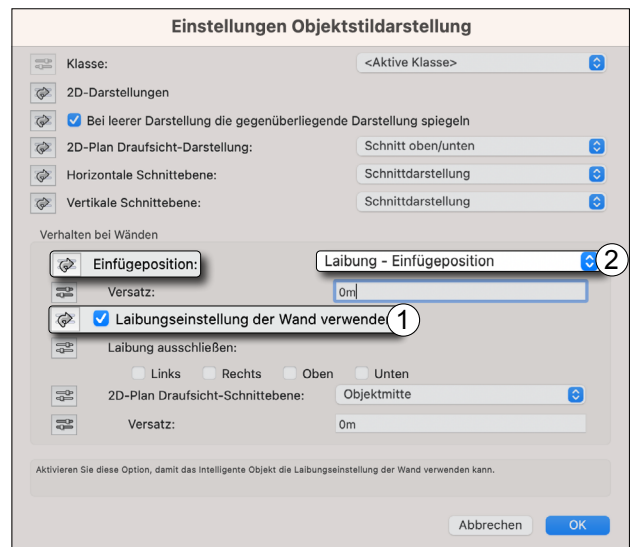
Einstellungen Objektstildarstellung

Klasse: <Aktive Klasse>

2D-Darstellungen

Bei leerer Darstellung die gegenüberliegende Darstellung spiegeln

2D-Plan Draufsicht-Darstellung: Schnitt oben/unten

Horizontale Schnittebene: Schnittdarstellung

Vertikale Schnittebene: Schnittdarstellung

Verhalten bei Wänden

Einfügeposition: Laibung - Einfügeposition 2

Versatz: 0m

Laibungseinstellung der Wand verwende 1

Laibung ausschließen:

Links Rechts Oben Unten

2D-Plan Draufsicht-Schnittebene: Objektmitte

Versatz: 0m

Aktivieren Sie diese Option, damit das Intelligente Objekt die Laibungseinstellung der Wand verwenden kann.

Abbrechen OK